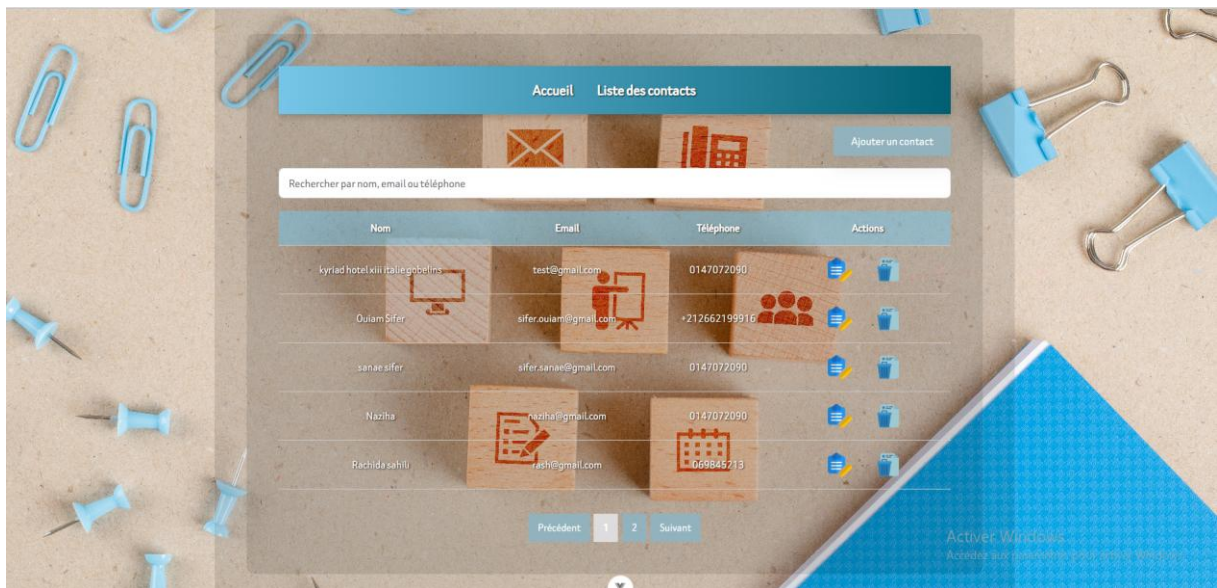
Accueil Liste des contacts

Ajouter un contact

Rechercher par nom, email ou téléphone

| Nom | Email | Téléphone | Actions |
|---|---|---|---|
| kyriad hotel xiii italie gobelins | test@gmail.com | 0147072090 | |
| Ouiam Sifer | sifer.ouiam@gmail.com | +212662199916 | |
| sanae sifer | sifer.sanae@gmail.com | 0147072090 | |
| Naziha | naziha@gmail.com | 0147072090 | |
| Rachida sahili | rash@gmail.com | 069845713 | |

Précédent 1 2 Suivant

Activer Windows
Accédez aux paramètres pour activer Windows.